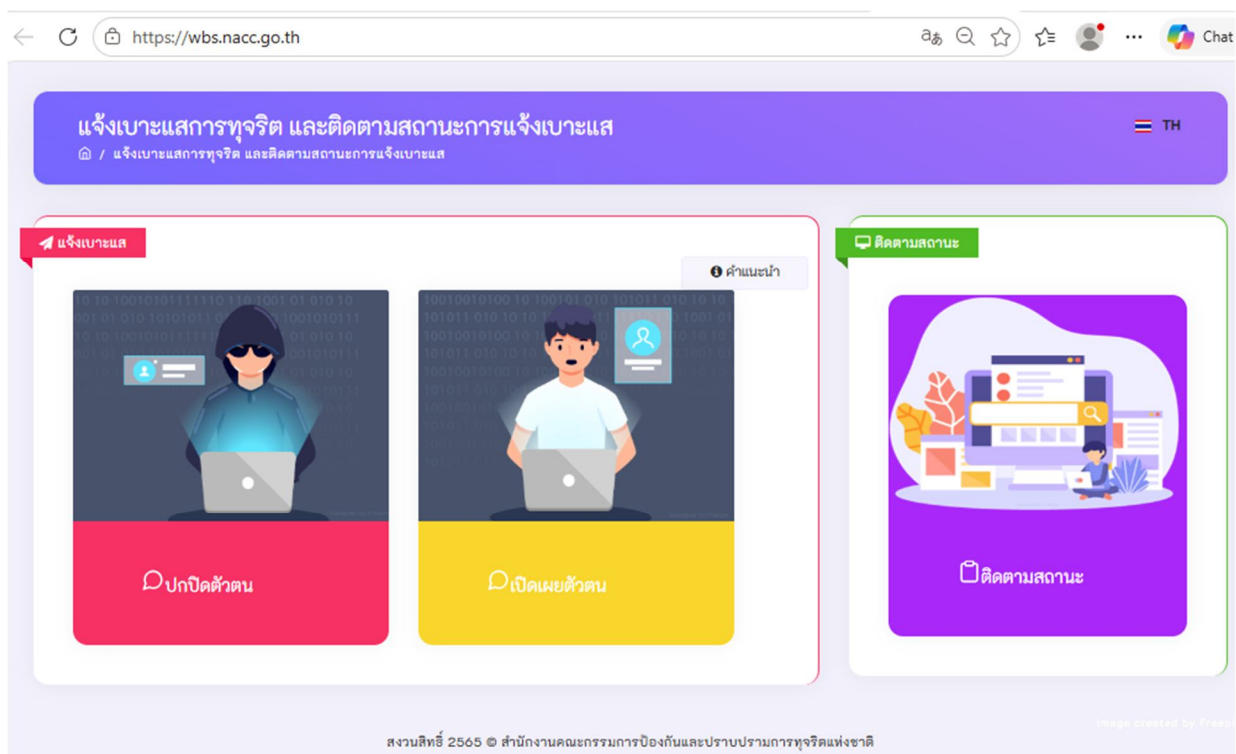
https://wbs.nacc.go.th

Chat

แจ้งเบาะแสการทุจริต และติดตามสถานะการแจ้งเบาะแส

/ แจ้งเบาะแสการทุจริต และติดตามสถานะการแจ้งเบาะแส

TH

แจ้งเบาะแส

คำแนะนำ

ปกปิดตัวตน

เปิดเผยตัวตน

ติดตามสถานะ

ติดตามสถานะ

image created by Freep

สงวนสิทธิ์ 2565 © สำนักงานคณะกรรมการป้องกันและปราบปรามการทุจริตแห่งชาติ